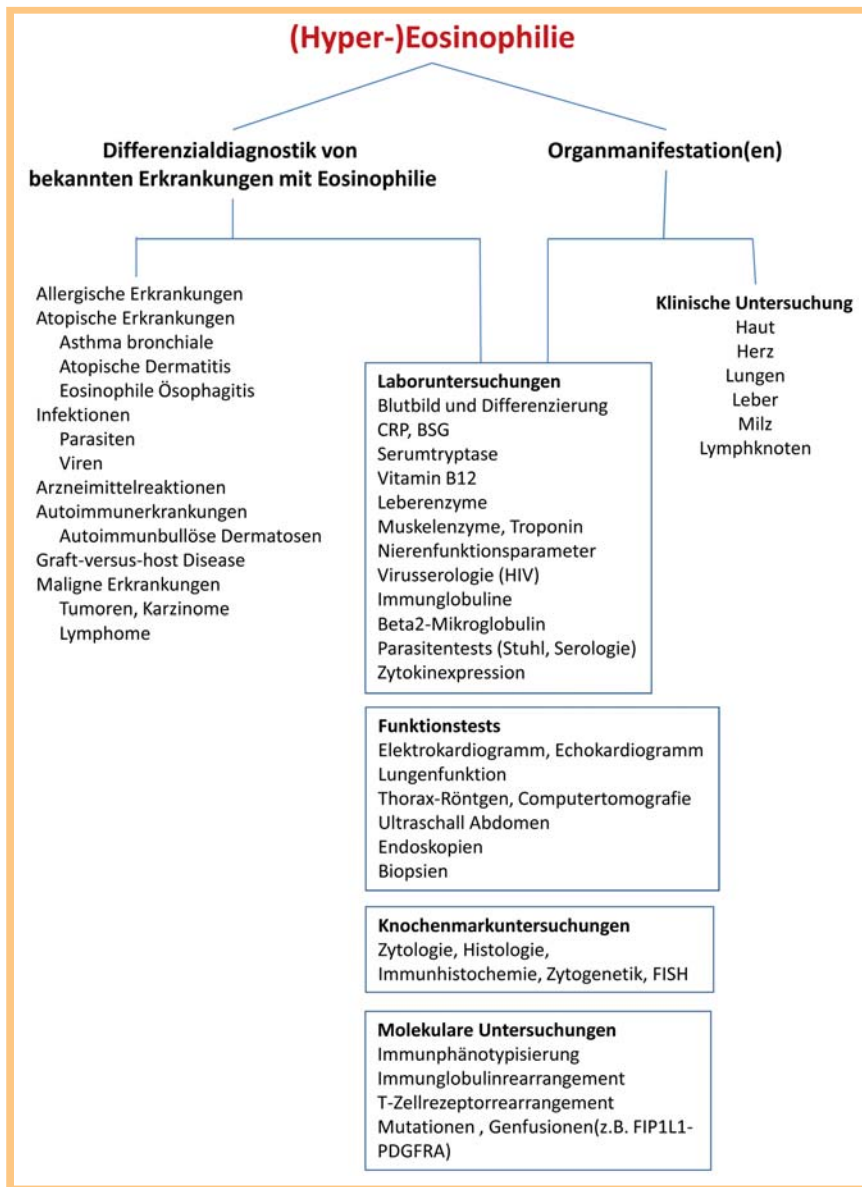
(Hyper-)Eosinophilie

Differenzialdiagnostik von bekannten Erkrankungen mit Eosinophilie

Organmanifestation(en)

Allergische Erkrankungen
Atopische Erkrankungen
Asthma bronchiale
Atopische Dermatitis
Eosinophile Ösophagitis
Infektionen
Parasiten
Viren
Arzneimittelreaktionen
Autoimmunerkrankungen
Autoimmunbullöse Dermatosen
Graft-versus-host Disease
Maligne Erkrankungen
Tumoren, Karzinome
Lymphome

Klinische Untersuchung
Haut
Herz
Lungen
Leber
Milz
Lymphknoten

Laboruntersuchungen
Blutbild und Differenzierung
CRP, BSG
Serumtryptase
Vitamin B12
Leberenzyme
Muskelenzyme, Troponin
Nierenfunktionsparameter
Virusserologie (HIV)
Immunglobuline
Beta2-Mikroglobulin
Parasitentests (Stuhl, Serologie)
Zytokinexpression

Funktionstests
Elektrokardiogramm, Echokardiogramm
Lungenfunktion
Thorax-Röntgen, Computertomografie
Ultraschall Abdomen
Endoskopien
Biopsien

Knochenmarkuntersuchungen
Zytologie, Histologie,
Immunhistochemie, Zytogenetik, FISH

Molekulare Untersuchungen
Immunphänotypisierung
Immunglobulinrearrangement
T-Zellrezeptorrearrangement
Mutationen , Genfusionen(z.B. FIP1L1-PDGFRA)